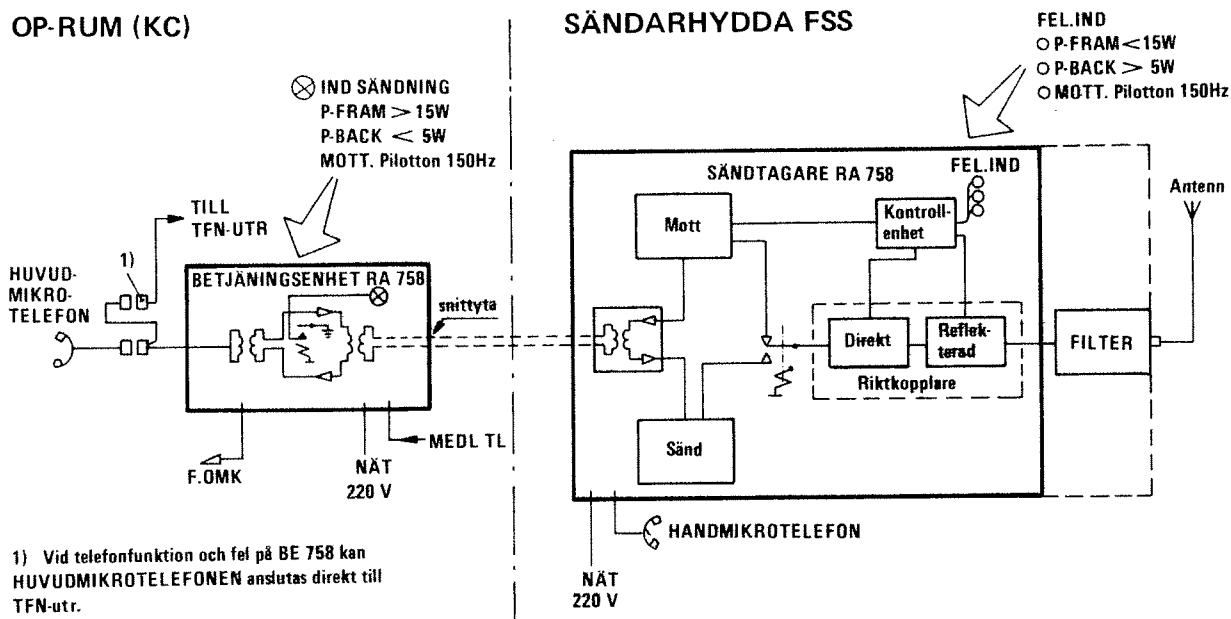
OP-RUM (KC)

SÄNDARHYDDA FSS

FEL.IND
P-FRAM $<$ 15W
P-BACK $>$ 5W
MOTT. Pilotton 150Hz

IND SÄNDNING
P-FRAM $>$ 15W
P-BACK $<$ 5W
MOTT. Pilotton 150Hz

TILL
TFN-UTR

1)

HUVUD-
MIKRO-
TELEFON

BETJÄNINGSENHET RA 758

snittyta

SÄNDTAGARE RA 758

FEL.IND

Mott

Kontroll-
enhet

Antenn

Direkt

Reflek-
terad

Riktkopplare

FILTER

Sänd

F.OMK

NÄT
220 V

MEDL TL

HANDMIKROTELEFON

NÄT
220 V

1) Vid telefonfunktion och fel på BE 758 kan HUVUDMIKROTELEFONEN anslutas direkt till TFN-utr.